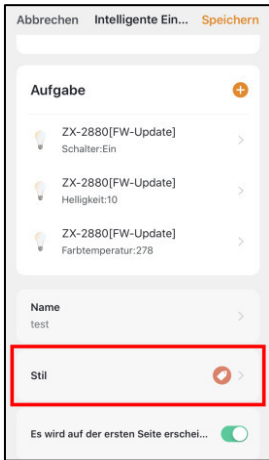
Abbrechen Intelligente Ein... Speichern

Aufgabe

ZX-2880[FW-Update]
Schalter:Ein

ZX-2880[FW-Update]
Helligkeit:10

ZX-2880[FW-Update]
Farbtemperatur:278

Name
test

Stil

Es wird auf der ersten Seite erschei...